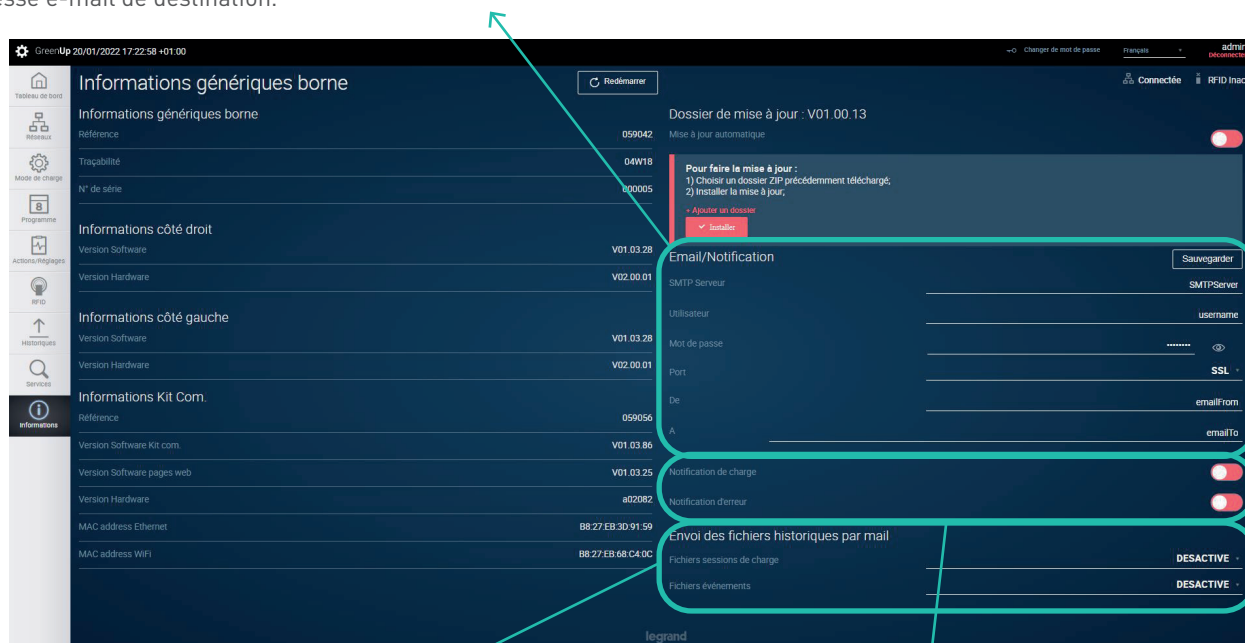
esse e-mail de destination.

GreenUp 20/01/2022 17:22:58 +01:00

Changer de mot de passe Français admin Déconnecter

Tableau de bord
Réseaux
Mode de charge
Programme
Actions/Réglages
RFID
Historiques
Services
Informations

Informations génériques borne

Redémarrer

Connectée RFID Inac

Informations génériques borne

| Référence | 059042 |
|---|---|
| Traçabilité | 04W18 |
| N° de série | 000005 |

Informations côté droit

| Version Software | V01.03.28 |
|---|---|
| Version Hardware | V02.00.01 |

Informations côté gauche

| Version Software | V01.03.28 |
|---|---|
| Version Hardware | V02.00.01 |

Informations Kit Com.

| Référence | 059056 |
|---|---|
| Version Software Kit com. | V01.03.86 |
| Version Software pages web | V01.03.25 |
| Version Hardware | a02082 |
| MAC address Ethernet | B8:27:EB:3D:91:59 |
| MAC address WiFi | B8:27:EB:68:C4:0C |

Dossier de mise à jour : V01.00.13

Mise à jour automatique

Pour faire la mise à jour :
1) Choisir un dossier ZIP précédemment téléchargé;
2) Installer la mise à jour;

+ Ajouter un dossier

Installer

Email/Notification

Sauvegarder

| SMTP Serveur | SMTPServer |
|---|---|
| Utilisateur | username |
| Mot de passe | ········ |
| Port | SSL |
| De | emailFrom |
| A | emailTo |

Notification de charge

Notification d'erreur

Envoi des fichiers historiques par mail

| Fichiers sessions de charge | DESACTIVE |
|---|---|
| Fichiers évènements | DESACTIVE |

legrand